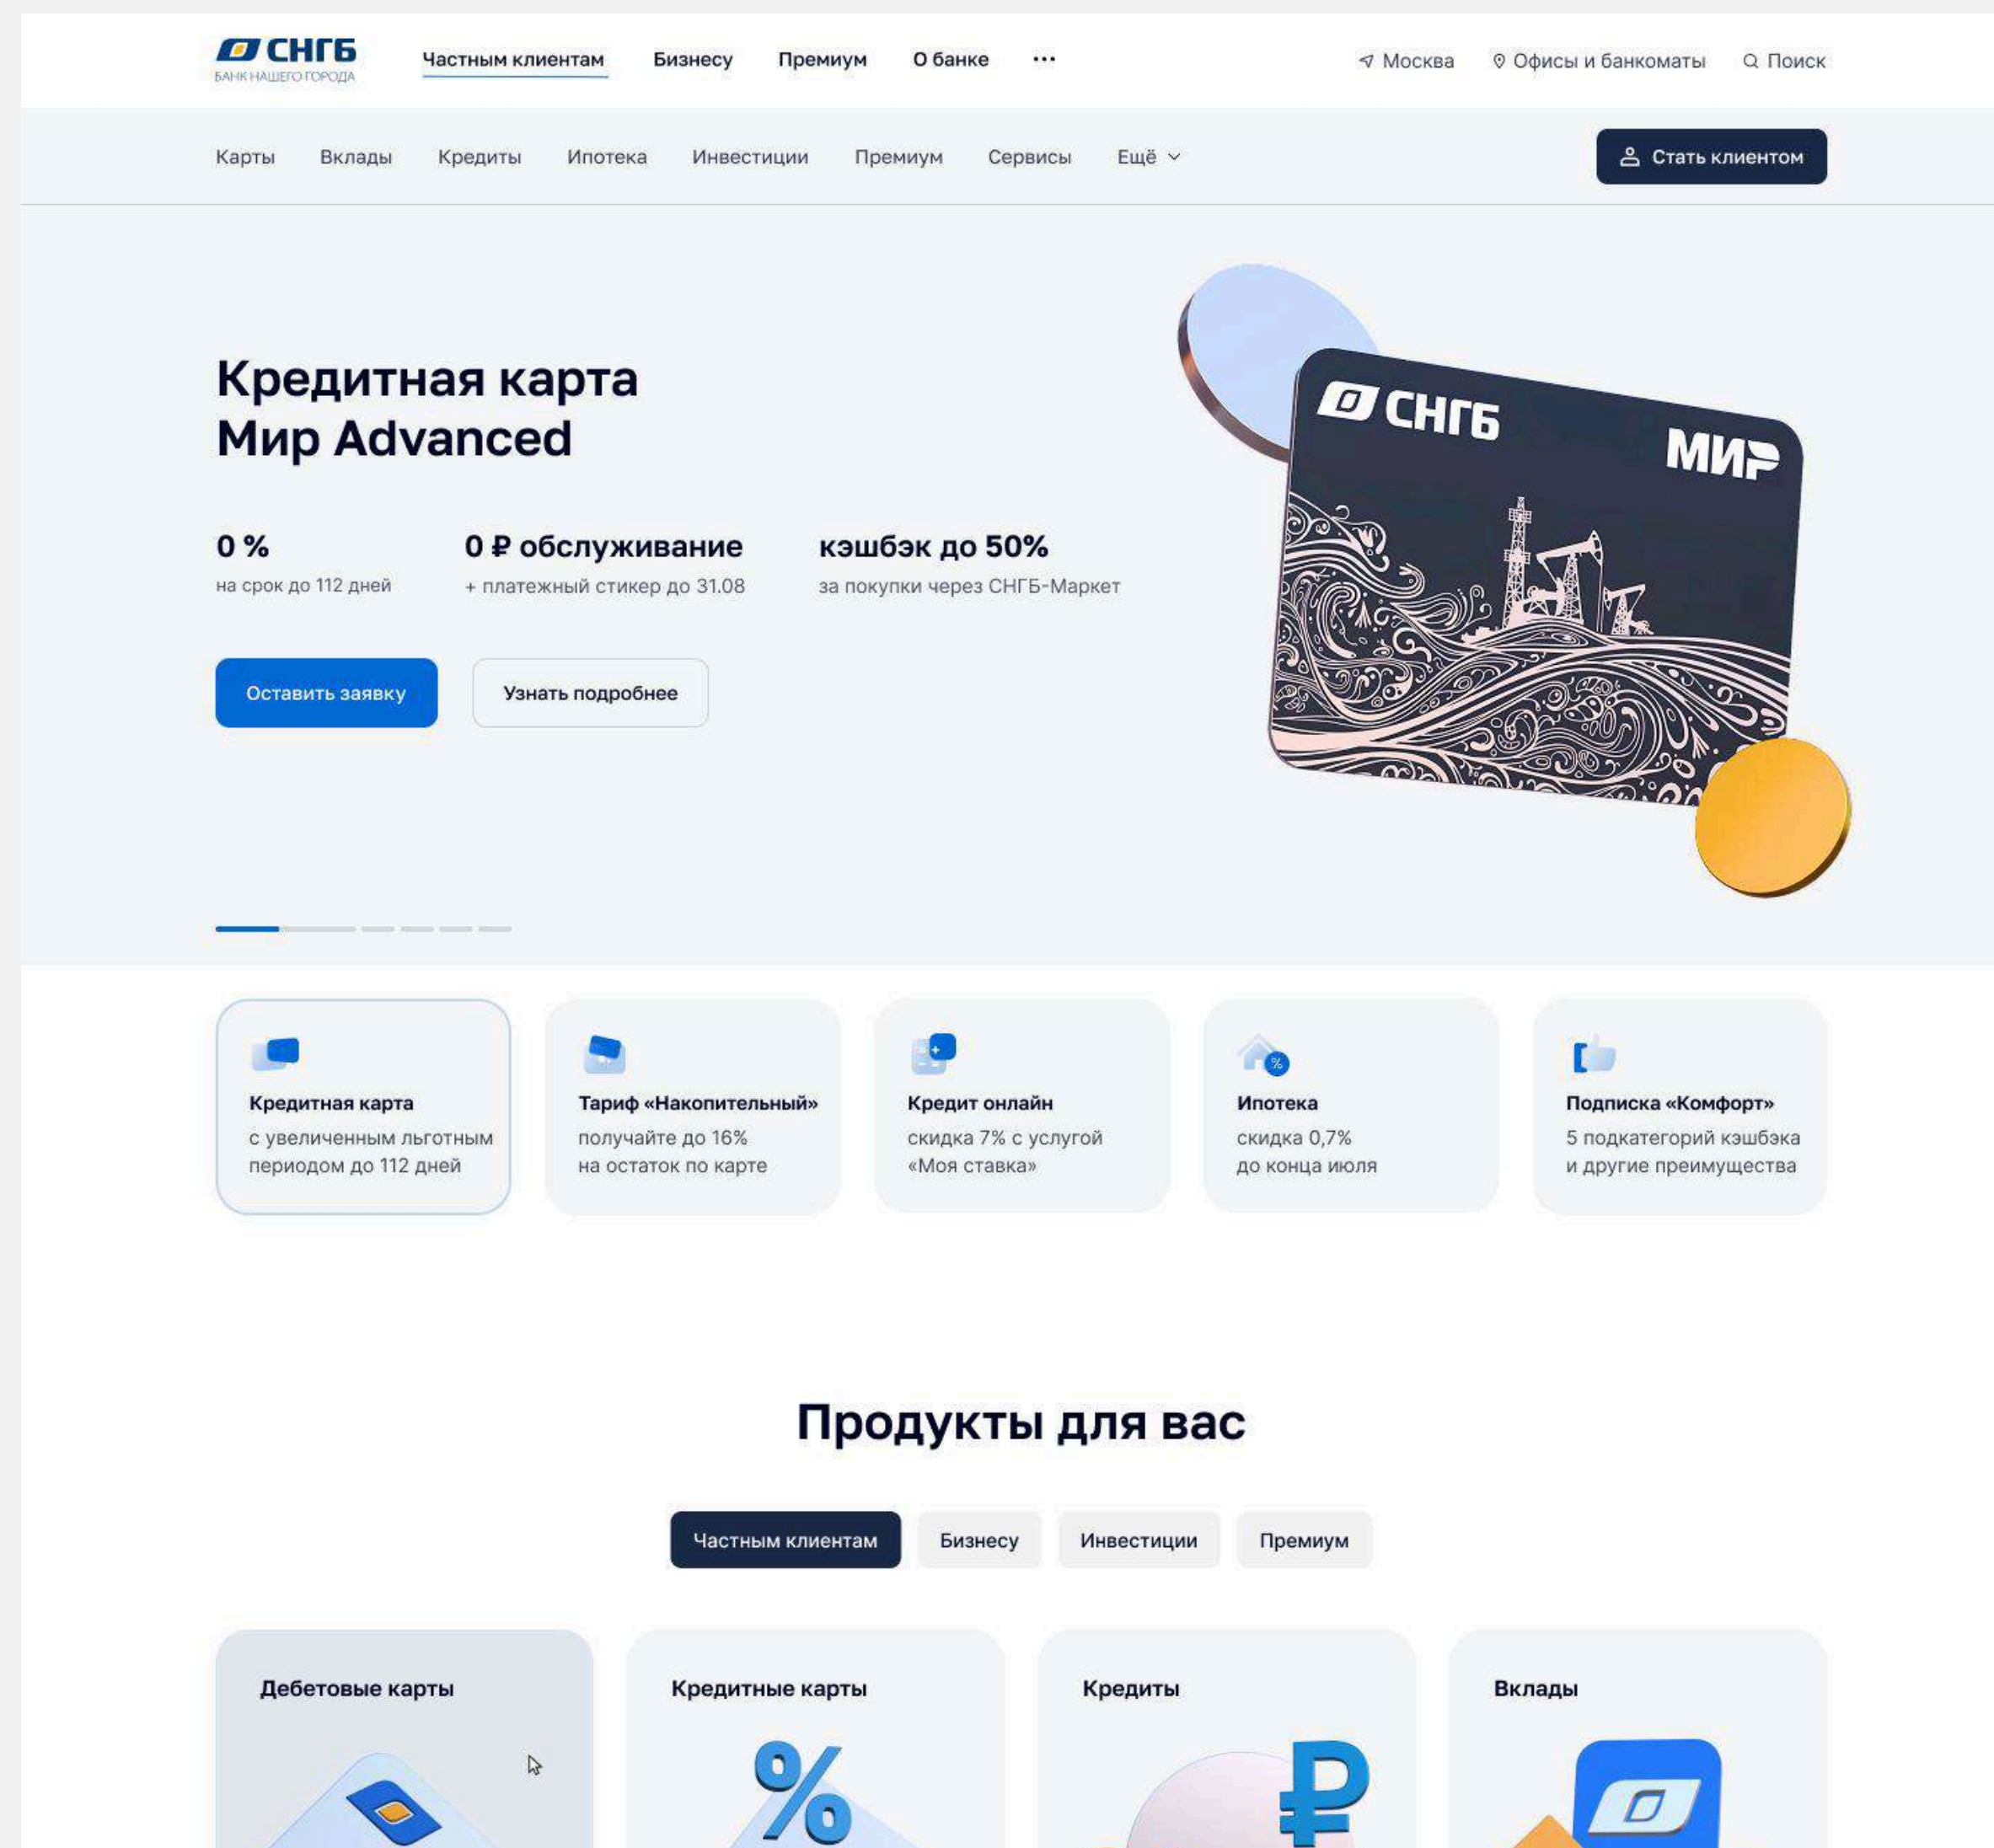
СНГБ
БАНК НАШЕГО ГОРОДА

Частным клиентам Бизнесу Премиум О банке ···

Москва Офисы и банкоматы Поиск

Карты Вклады Кредиты Ипотека Инвестиции Премиум Сервисы Ещё

Стать клиентом

Кредитная карта Мир Advanced

0 %
на срок до 112 дней

0 ₽ обслуживание
+ платежный стикер до 31.08

кэшбэк до 50%
за покупки через СНГБ-Маркет

Оставить заявку

Узнать подробнее

СНГБ
МИР

Кредитная карта
с увеличенным льготным периодом до 112 дней

Тариф «Накопительный»
получайте до 16% на остаток по карте

Кредит онлайн
скидка 7% с услугой «Моя ставка»

Ипотека
скидка 0,7% до конца июля

Подписка «Комфорт»
5 подкатегорий кэшбэка и другие преимущества

Продукты для вас

Частным клиентам Бизнесу Инвестиции Премиум

Дебетовые карты

Кредитные карты

Кредиты

Вклады